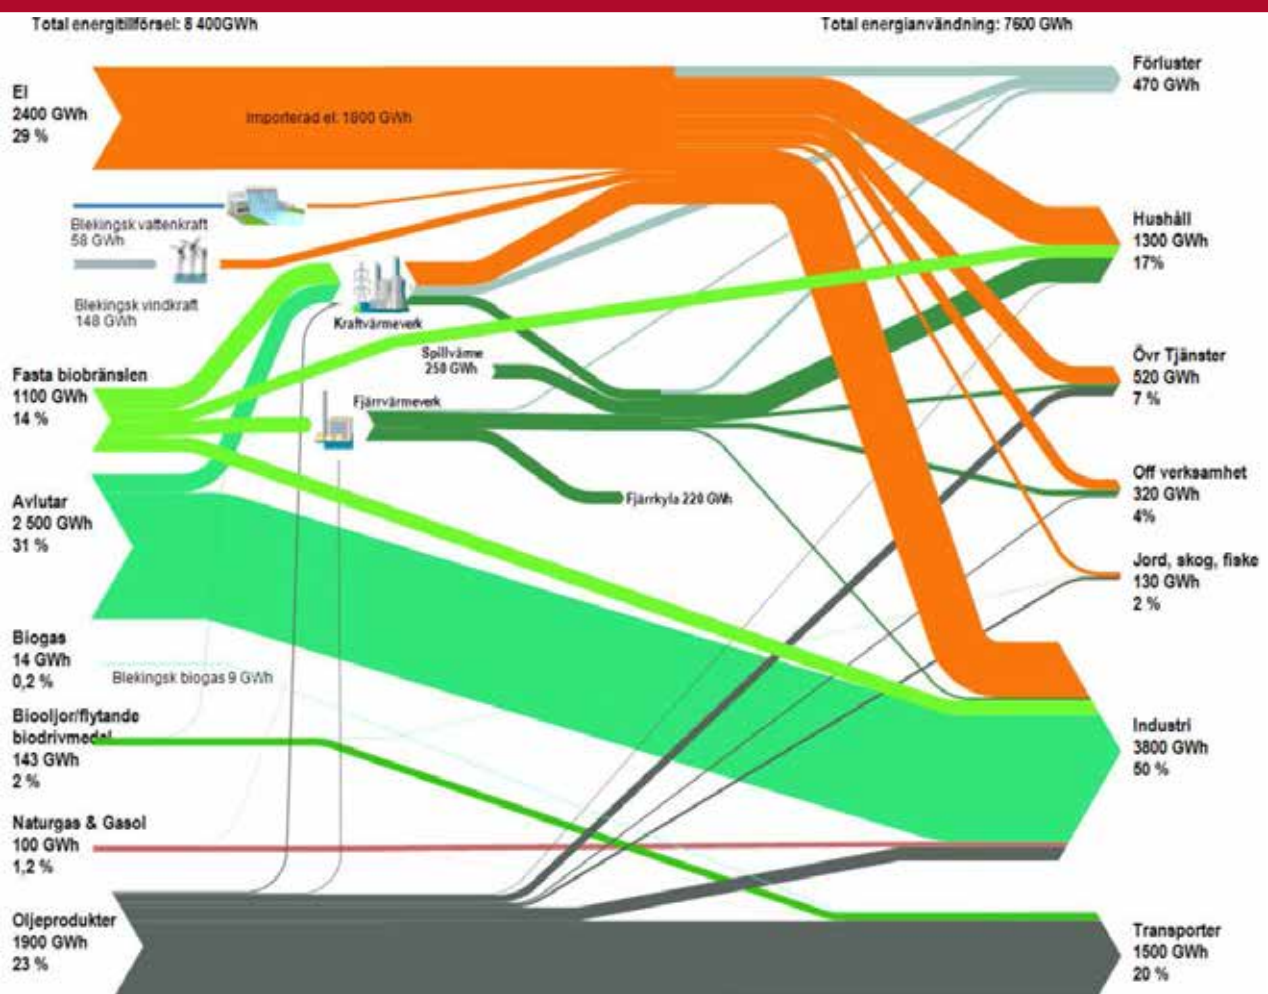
Total energitillförsel: 8 400GWh

Total energianvändning: 7600 GWh

El
2400 GWh
29 %

Importerad el: 1800 GWh

Blekingsk vattenkraft
58 GWh

Blekingsk vindkraft
148 GWh

Kraftvärmeverk

Spillväme
258 GWh

Fjärrvärmeverk

Fjärrkyla 220 GWh

Fasta biobränslen
1100 GWh
14 %

Avlutar
2 500 GWh
31 %

Biogas
14 GWh
0,2 %

Blekingsk biogas 9 GWh

Biooljor/flytande biodrivmedel
143 GWh
2 %

Naturgas & Gasol
100 GWh
1,2 %

Oljeprodukter
1900 GWh
23 %

Förluster
470 GWh

Hushåll
1300 GWh
17%

Övr Tjänster
520 GWh
7 %

Off verksamhet
320 GWh
4%

Jord, skog, fiske
130 GWh
2 %

Industri
3800 GWh
50 %

Transporter
1500 GWh
20 %